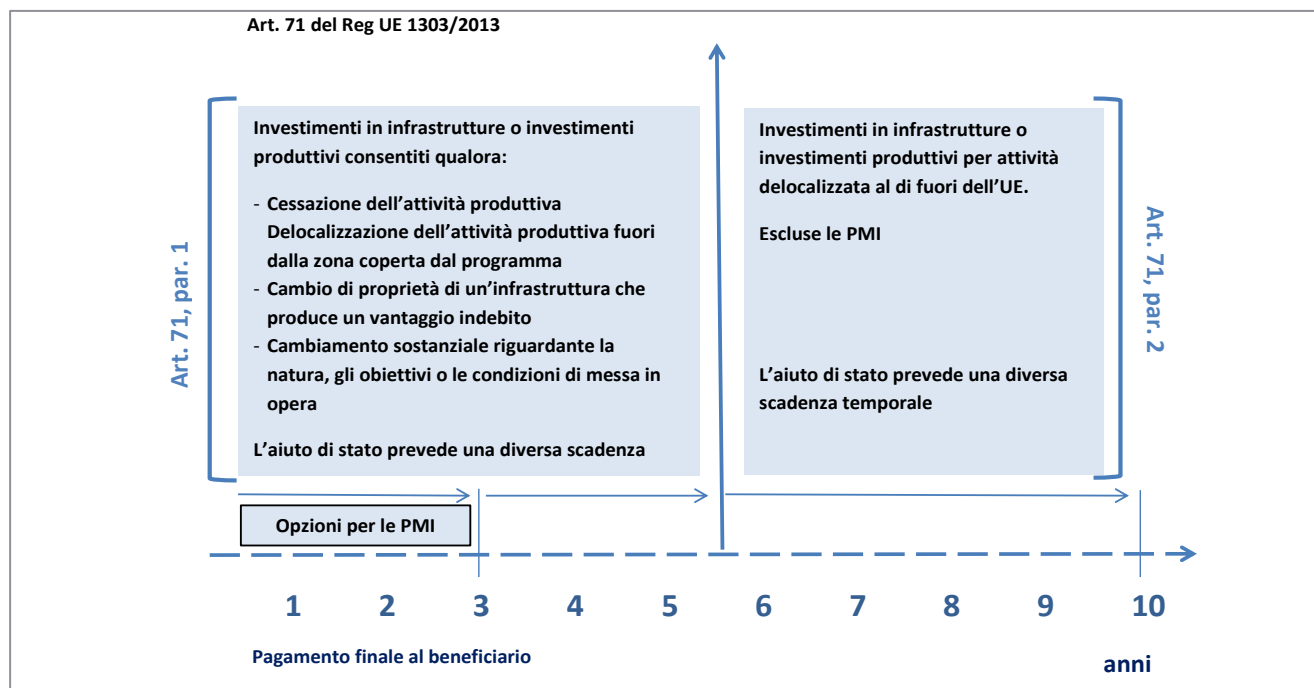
Art. 71 del Reg UE 1303/2013

Art. 71, par. 1

Investimenti in infrastrutture o investimenti produttivi consentiti qualora:

- Cessazione dell'attività produttiva Delocalizzazione dell'attività produttiva fuori dalla zona coperta dal programma
- Cambio di proprietà di un'infrastruttura che produce un vantaggio indebito
- Cambiamento sostanziale riguardante la natura, gli obiettivi o le condizioni di messa in opera

L'aiuto di stato prevede una diversa scadenza

Investimenti in infrastrutture o investimenti produttivi per attività delocalizzata al di fuori dell'UE.

Escluse le PMI

L'aiuto di stato prevede una diversa scadenza temporale

Art. 71, par. 2

Opzioni per le PMI

1 2 3 4 5 6 7 8 9 10

Pagamento finale al beneficiario

anni